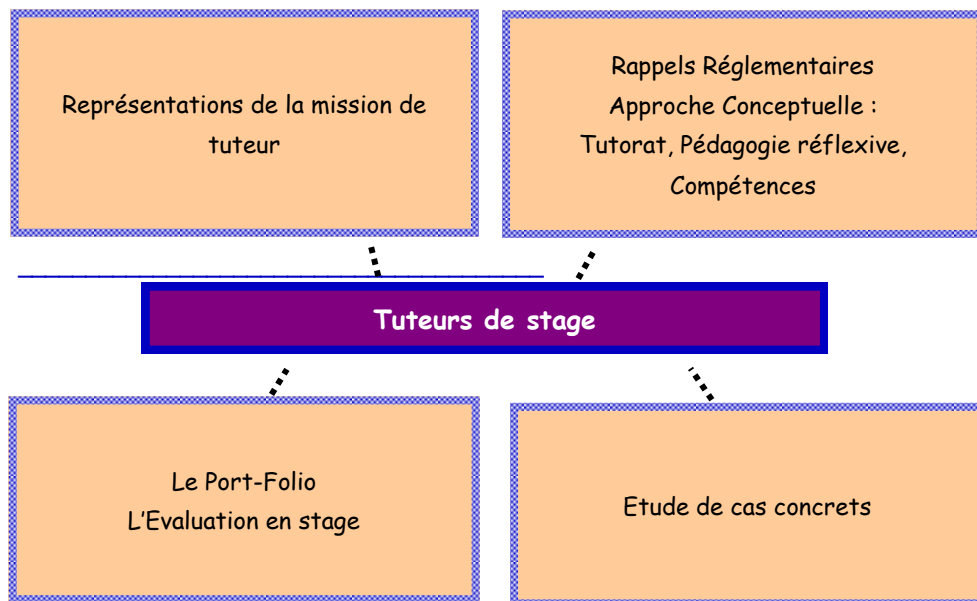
Représentations de la mission de tuteur

Rappels Réglementaires
Approche Conceptuelle :
Tutorat, Pédagogie réflexive, Compétences

Tuteurs de stage

Le Port-Folio
L'Evaluation en stage

Etude de cas concrets